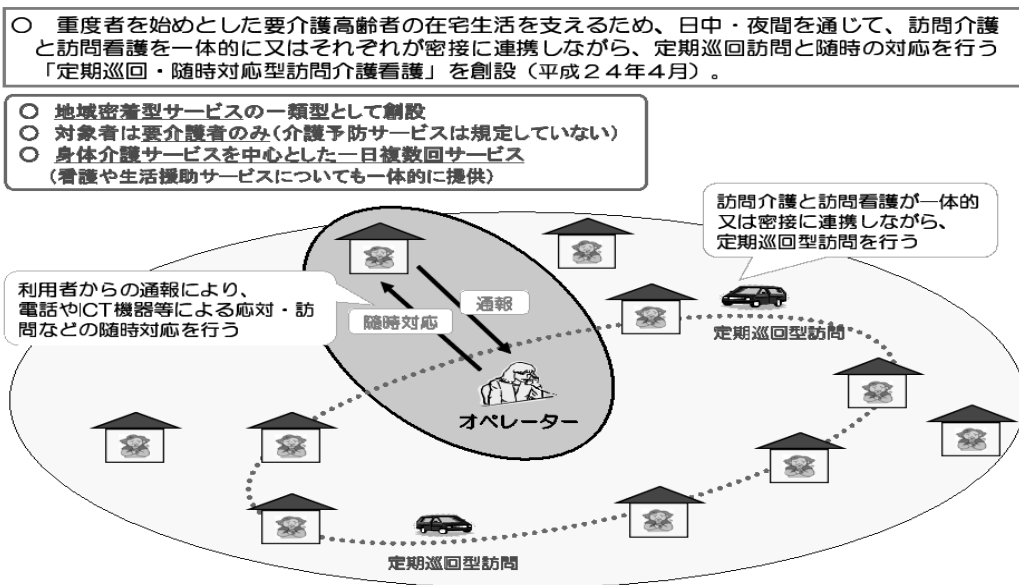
○　重度者を始めとした要介護高齢者の在宅生活を支えるため、日中・夜間を通じて、訪問介護と訪問看護を一体的に又はそれぞれが密接に連携しながら、定期巡回訪問と随時の対応を行う「定期巡回・随時対応型訪問介護看護」を創設（平成２４年４月）。

○　地域密着型サービスの一類型として創設
○　対象者は要介護者のみ（介護予防サービスは規定していない）
○　身体介護サービスを中心とした一日複数回サービス
（看護や生活援助サービスについても一体的に提供）

訪問介護と訪問看護が一体的又は密接に連携しながら、定期巡回型訪問を行う

利用者からの通報により、電話やICT機器等による応対・訪問などの随時対応を行う

通報

随時対応

オペレーター

定期巡回型訪問

定期巡回型訪問